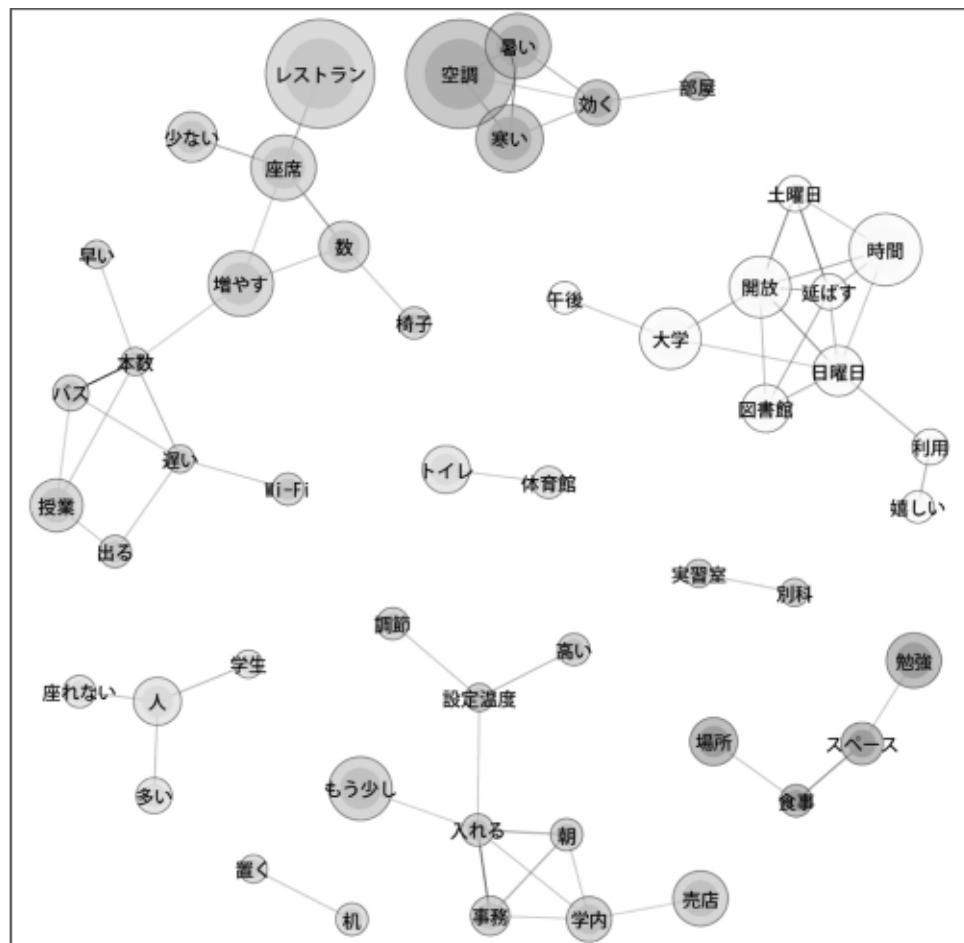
レストラン
空調
暑い
効く
部屋
寒い
少ない
座席
土曜日
時間
数
早い
増やす
開放
延ばす
午後
椅子
大学
本数
日曜日
バス
図書館
遅い
利用
トイレ
体育館
Wi-Fi
授業
嬉しい
出る
実習室
別科
調節
高い
学生
勉強
座れない
人
設定温度
場所
スペース
多い
もう少し
食事
入れる
朝
置く
売店
机
事務
学内